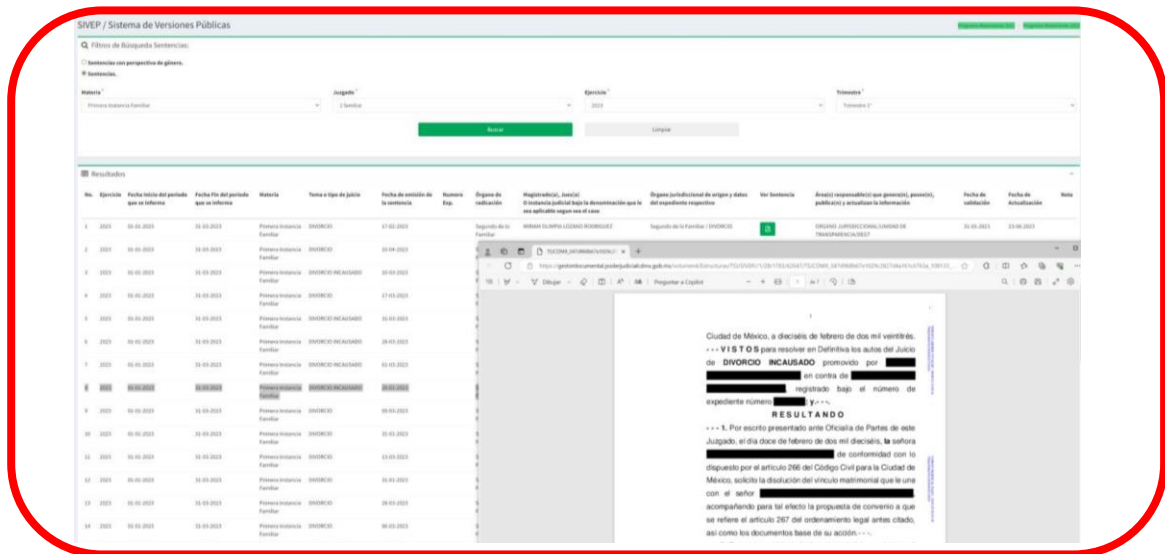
SIVEP / Sistema de Versiones Públicas

Filtros de Búsqueda Sentencias:

Sentencias con perspectiva de género.
Sentencias.

Materia *
Primera Instancia Familiar

Juzgado *
1 familiar

Ejercicio *
2023

Trimestre *
Trimestre 1°

Buscar

Limpiar

Resultados

| No. | Ejercicio | Fecha Inicio del periodo que se informa | Fecha Fin del periodo que se informa | Materia | Tema o tipo de juicio | Fecha de emisión de la sentencia | Numero Exp. | Órgano de radicación | Magistrado(a), Juez(a) O instancia judicial bajo la denominación que le sea aplicable segun sea el caso | Órgano jurisdiccional de origen y datos del expediente respectivo | Ver Sentencia | Área(s) responsable(s) que genera(n), posee(n), publica(n) y actualizan la información | Fecha de validación | Fecha de Actualización | Nota |
|---|---|---|---|---|---|---|---|---|---|---|---|---|---|---|---|
| 1 | 2023 | 01-01-2023 | 31-03-2023 | Primera Instancia Familiar | DIVORCIO | 17-02-2023 | | Segundo de lo Familiar | MIRIAM OLIMPIA LOZANO RODRIGUEZ | Segundo de lo Familiar / DIVORCIO | | ORGANO JURISDICCIONAL/UNIDAD DE TRANSPARENCIA/DEGT | 31-03-2023 | 15-06-2023 | |
| 2 | 2023 | 01-01-2023 | 31-03-2023 | Primera Instancia Familiar | DIVORCIO | 10-04-2023 | | | | | | | | | |
| 3 | 2023 | 01-01-2023 | 31-03-2023 | Primera Instancia Familiar | DIVORCIO INCAUSADO | 10-03-2023 | | | | | | | | | |
| 4 | 2023 | 01-01-2023 | 31-03-2023 | Primera Instancia Familiar | DIVORCIO | 17-03-2023 | | | | | | | | | |
| 5 | 2023 | 01-01-2023 | 31-03-2023 | Primera Instancia Familiar | DIVORCIO INCAUSADO | 31-03-2023 | | | | | | | | | |
| 6 | 2023 | 01-01-2023 | 31-03-2023 | Primera Instancia Familiar | DIVORCIO INCAUSADO | 28-03-2023 | | | | | | | | | |
| 7 | 2023 | 01-01-2023 | 31-03-2023 | Primera Instancia Familiar | DIVORCIO INCAUSADO | 01-03-2023 | | | | | | | | | |
| 8 | 2023 | 01-01-2023 | 31-03-2023 | Primera Instancia Familiar | DIVORCIO INCAUSADO | 20-03-2023 | | | | | | | | | |
| 9 | 2023 | 01-01-2023 | 31-03-2023 | Primera Instancia Familiar | DIVORCIO | 09-03-2023 | | | | | | | | | |
| 10 | 2023 | 01-01-2023 | 31-03-2023 | Primera Instancia Familiar | DIVORCIO | 22-03-2023 | | | | | | | | | |
| 11 | 2023 | 01-01-2023 | 31-03-2023 | Primera Instancia Familiar | DIVORCIO | 13-03-2023 | | | | | | | | | |
| 12 | 2023 | 01-01-2023 | 31-03-2023 | Primera Instancia Familiar | DIVORCIO | 31-01-2023 | | | | | | | | | |
| 13 | 2023 | 01-01-2023 | 31-03-2023 | Primera Instancia Familiar | DIVORCIO | 28-03-2023 | | | | | | | | | |
| 14 | 2023 | 01-01-2023 | 31-03-2023 | Primera Instancia Familiar | DIVORCIO | 30-03-2023 | | | | | | | | | |

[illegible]

https://gestiondocumental.poderjudicial.cdmx.gob.mx/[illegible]

Dibujar | Preguntar a Copilot | 1 de 7

Ciudad de México, a dieciséis de febrero de dos mil veintitrés. - - - V I S T O S para resolver en Definitiva los autos del Juicio de DIVORCIO INCAUSADO promovido por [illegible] en contra de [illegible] registrado bajo el número de expediente número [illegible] y- - -.

R E S U L T A N D O

- - - 1. Por escrito presentado ante Oficialía de Partes de este Juzgado, el día doce de febrero de dos mil dieciséis, la señora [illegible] de conformidad con lo dispuesto por el artículo 266 del Código Civil para la Ciudad de México, solicitó la disolución del vínculo matrimonial que la une con el señor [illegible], acompañando para tal efecto la propuesta de convenio a que se refiere el artículo 267 del ordenamiento legal antes citado, así como los documentos base de su acción- - -.